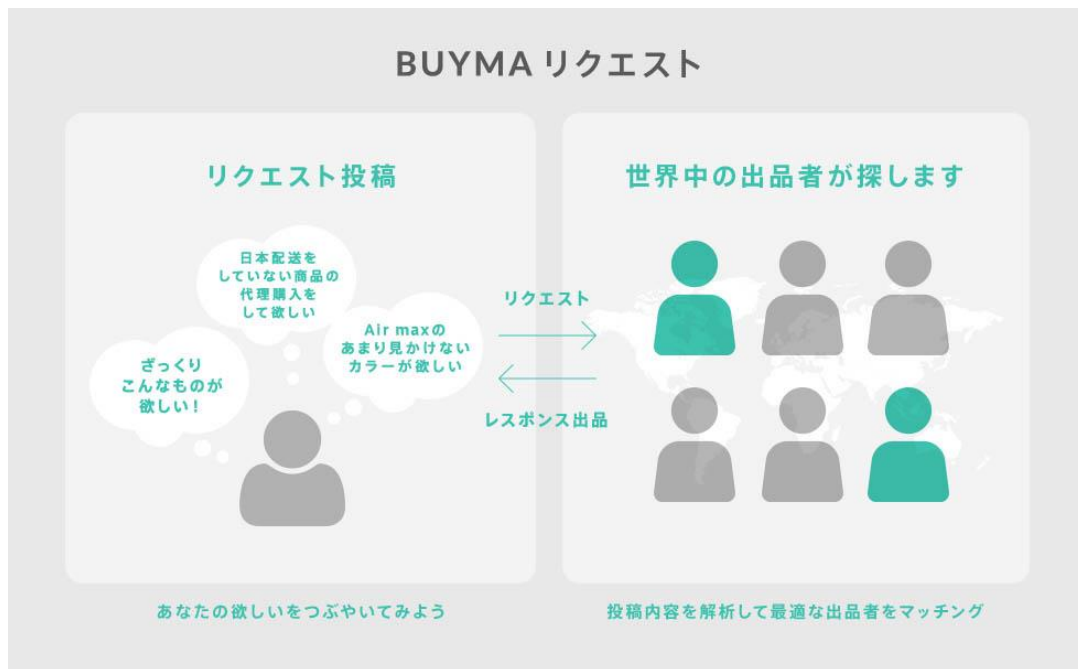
BUYMA リクエスト

リクエスト投稿

日本配送をしていない商品の代理購入をして欲しい

Air maxのあまり見かけないカラーが欲しい

ざっくりこんなものが欲しい!

リクエスト

レスポンス出品

世界中の出品者が探します

あなたの欲しいをつぶやいてみよう

投稿内容を解析して最適な出品者をマッチング